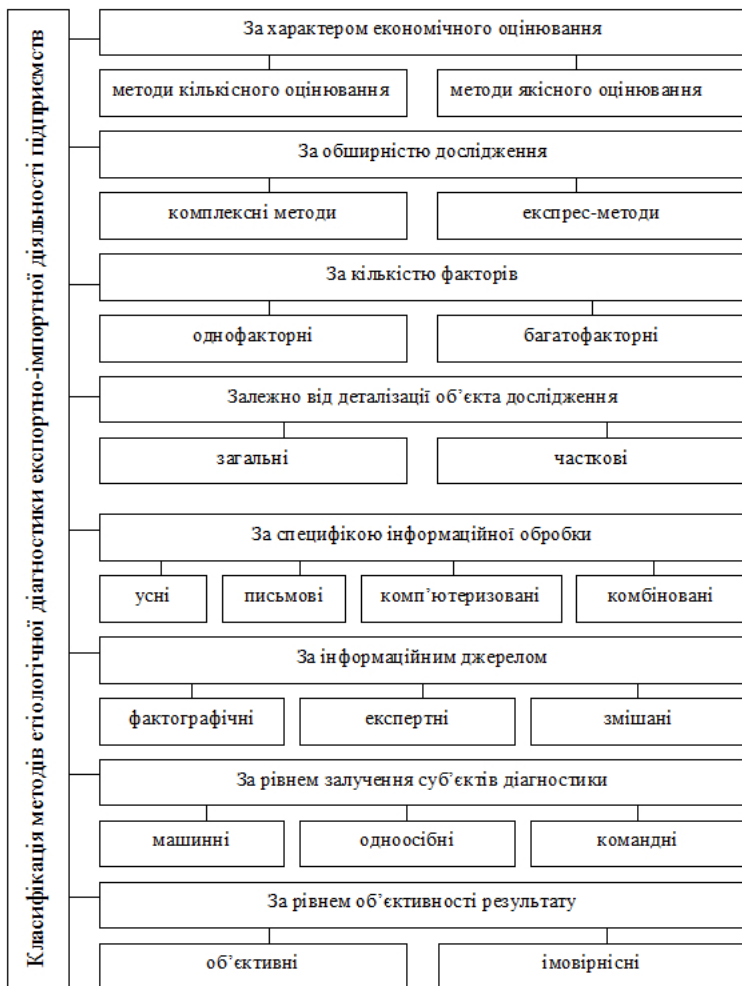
Класифікація методів етіологічної діагностики експортно-імпортної діяльності підприємств

За характером економічного оцінювання

методи кількісного оцінювання

методи якісного оцінювання

За обширністю дослідження

комплексні методи

експрес-методи

За кількістю факторів

однофакторні

багатофакторні

Залежно від деталізації об'єкта дослідження

загальні

часткові

За специфікою інформаційної обробки

усні

письмові

комп'ютеризовані

комбіновані

За інформаційним джерелом

фактографічні

експертні

змішані

За рівнем залучення суб'єктів діагностики

машинні

одноосібні

командні

За рівнем об'єктивності результату

об'єктивні

імовірнісні